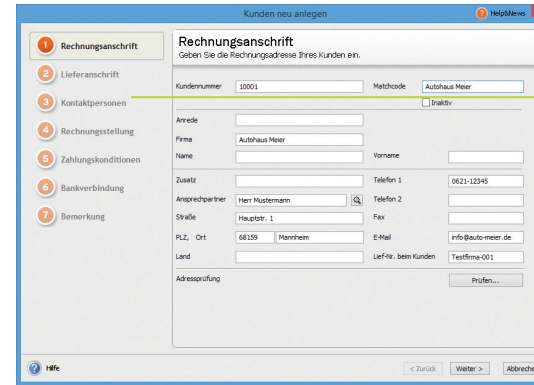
Kunden neu anlegen

Help&News

1 Rechnungsanschrift
2 Lieferanschrift
3 Kontaktpersonen
4 Rechnungsstellung
5 Zahlungskonditionen
6 Bankverbindung
7 Bemerkung

Rechnungsanschrift
Geben Sie die Rechnungsadresse Ihres Kunden ein.

Kundennummer 10001
Matchcode Autohaus Meier
Inaktiv

Anrede
Firma Autohaus Meier
Name
Vorname

Zusatz
Telefon 1 0621-12345
Ansprechpartner Herr Mustermann
Telefon 2
Straße Hauptstr. 1
Fax
PLZ, Ort 68159 Mannheim
E-Mail info@auto-meier.de
Land
Lief-Nr. beim Kunden Testfirma-001

Adressprüfung
Prüfen...

Hilfe
< Zurück
Weiter >
Abbreche